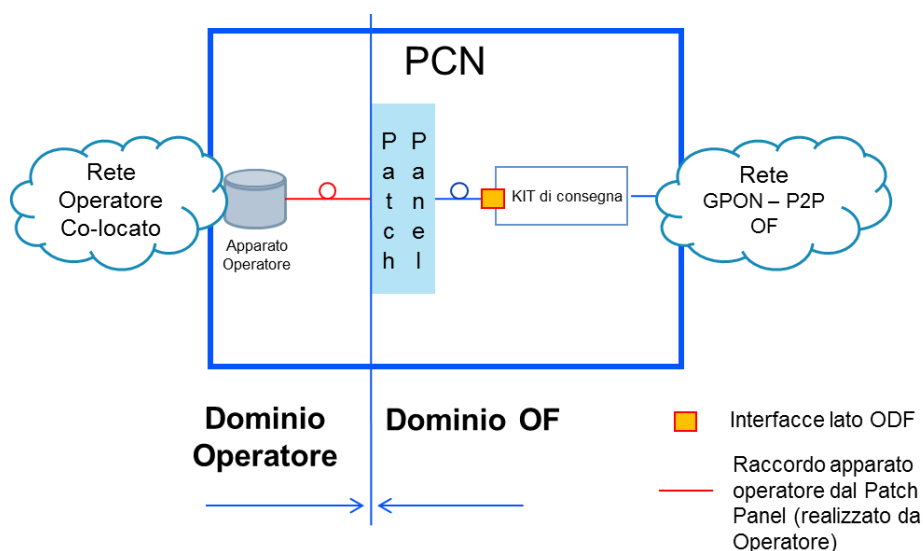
PCN

Rete Operatore Co-locato

Apparato Operatore

Patch Panel

KIT di consegna

Rete GPON – P2P OF

Dominio Operatore

Dominio OF

Interfacce lato ODF

Raccordo apparato operatore dal Patch Panel (realizzato da Operatore)